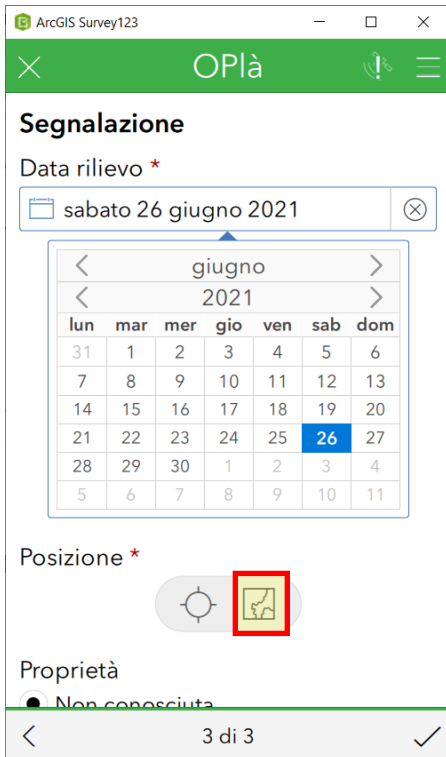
ArcGIS Survey123

OPlà

Segnalazione

Data rilievo *

sabato 26 giugno 2021

giugno

2021

| lun | mar | mer | gio | ven | sab | dom |
|---|---|---|---|---|---|---|
| 31 | 1 | 2 | 3 | 4 | 5 | 6 |
| 7 | 8 | 9 | 10 | 11 | 12 | 13 |
| 14 | 15 | 16 | 17 | 18 | 19 | 20 |
| 21 | 22 | 23 | 24 | 25 | 26 | 27 |
| 28 | 29 | 30 | 1 | 2 | 3 | 4 |
| 5 | 6 | 7 | 8 | 9 | 10 | 11 |

Posizione *

Proprietà

Non conosciuta

3 di 3